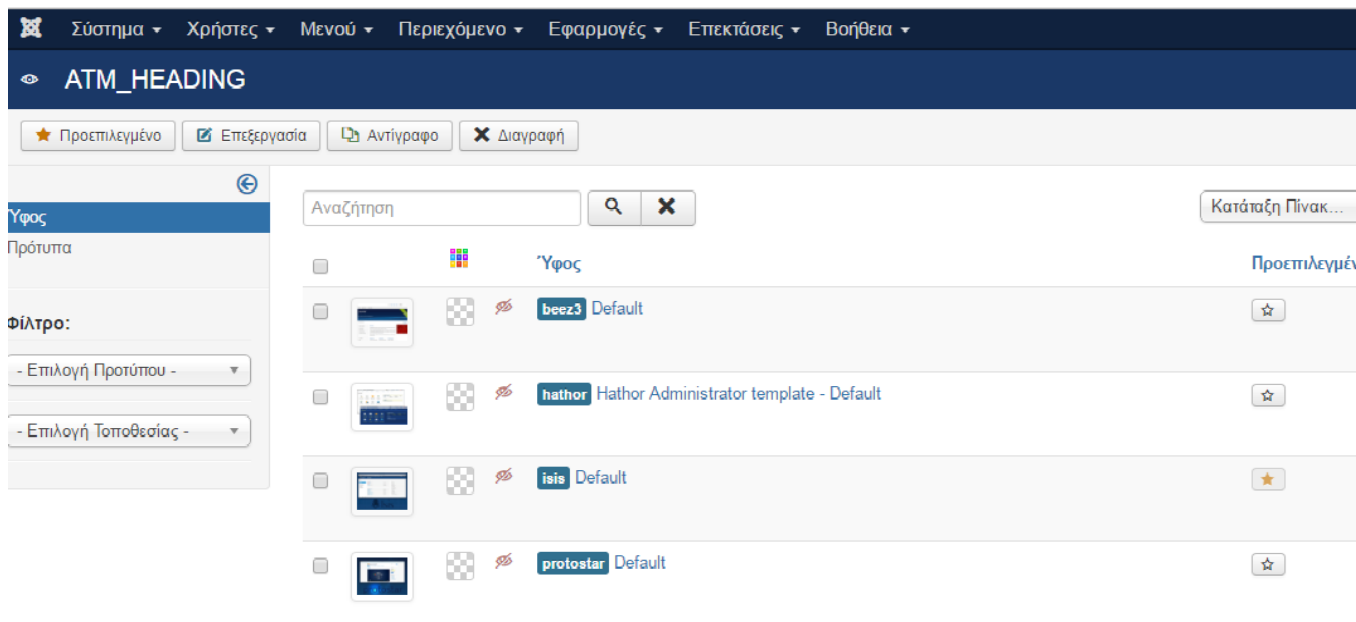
Σύστημα ▾ Χρήστες ▾ Μενού ▾ Περιεχόμενο ▾ Εφαρμογές ▾ Επεκτάσεις ▾ Βοήθεια ▾

ATM_HEADING

Προεπιλεγμένο | Επεξεργασία | Αντίγραφο | Διαγραφή

Ύφος
Πρότυπα

Φίλτρο:

- Επιλογή Προτύπου -

- Επιλογή Τοποθεσίας -

Αναζήτηση

Κατάταξη Πίνακ...

| | | | Ύφος | Προεπιλεγμέν |
|---|---|---|---|---|
| | | | beez3 Default | |
| | | | hathor Hathor Administrator template - Default | |
| | | | isis Default | |
| | | | protostar Default | |